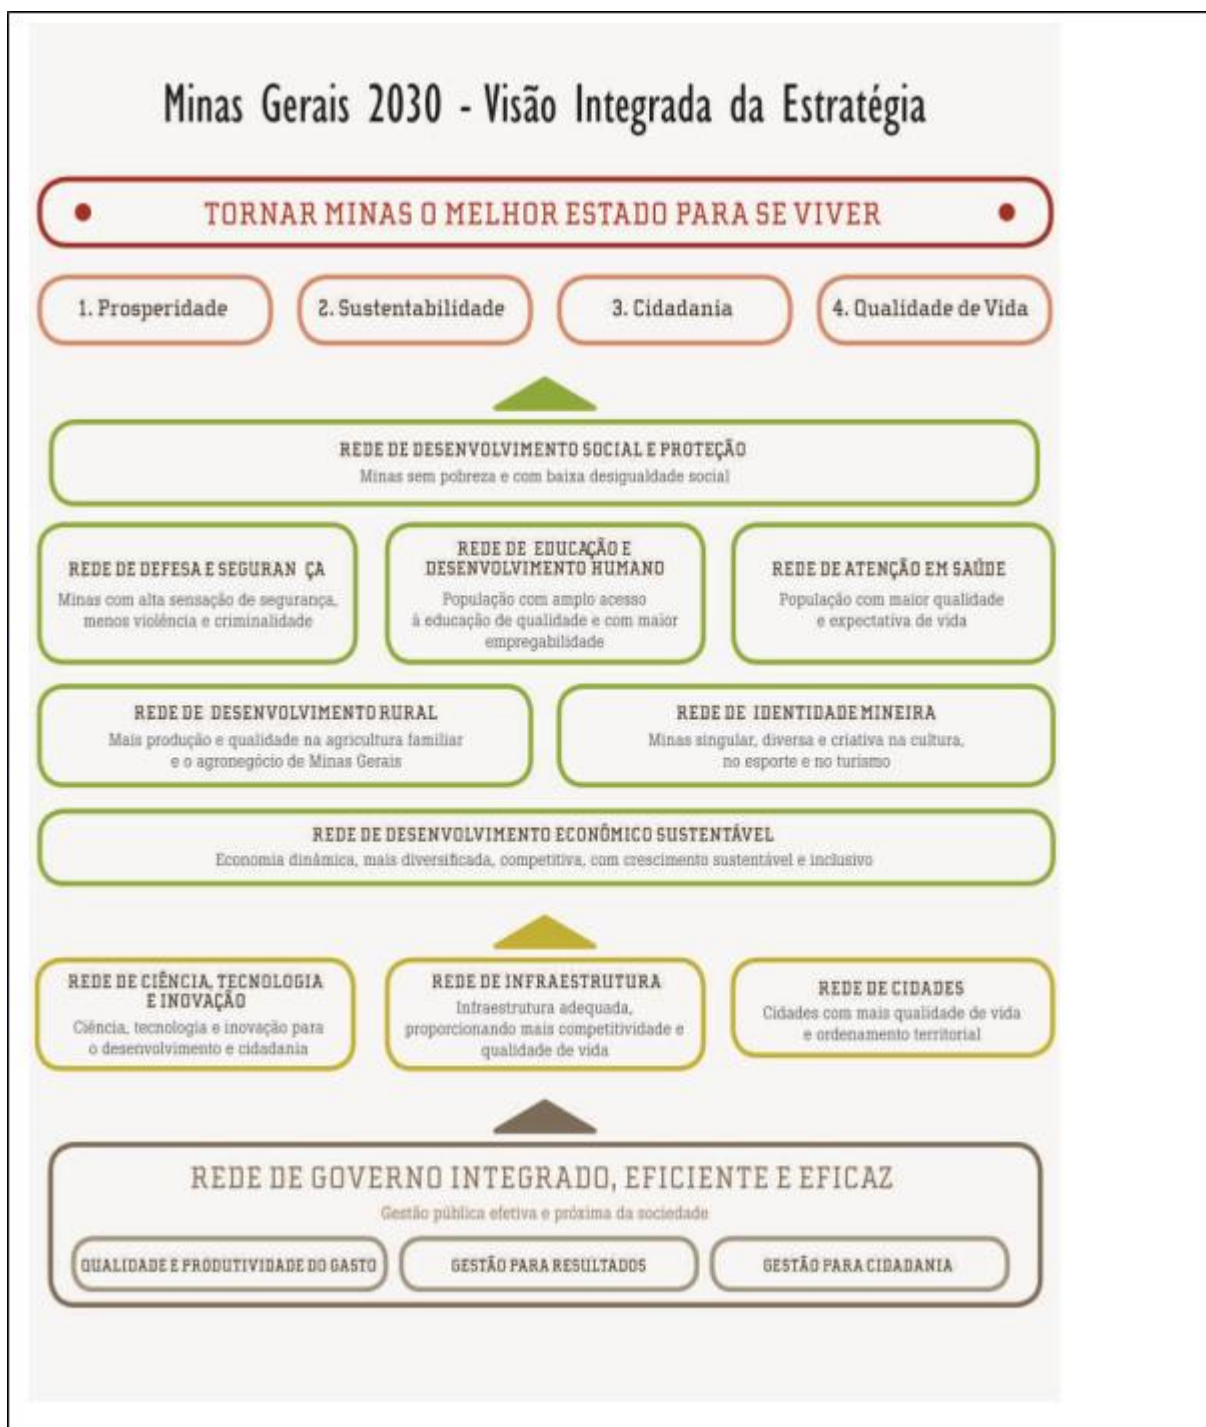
Minas Gerais 2030 - Visão Integrada da Estratégia

TORNAR MINAS O MELHOR ESTADO PARA SE VIVER

1. Prosperidade

2. Sustentabilidade

3. Cidadania

4. Qualidade de Vida

REDE DE DESENVOLVIMENTO SOCIAL E PROTEÇÃO
Minas sem pobreza e com baixa desigualdade social

REDE DE DEFESA E SEGURAN ÇA
Minas com alta sensação de segurança, menos violência e criminalidade

REDE DE EDUCAÇÃO E DESENVOLVIMENTO HUMANO
População com amplo acesso à educação de qualidade e com maior empregabilidade

REDE DE ATENÇÃO EM SAÚDE
População com maior qualidade e expectativa de vida

REDE DE DESENVOLVIMENTO RURAL
Mais produção e qualidade na agricultura familiar e o agronegócio de Minas Gerais

REDE DE IDENTIDADE MINEIRA
Minas singular, diversa e criativa na cultura, no esporte e no turismo

REDE DE DESENVOLVIMENTO ECONÔMICO SUSTENTÁVEL
Economia dinâmica, mais diversificada, competitiva, com crescimento sustentável e inclusivo

REDE DE CIÊNCIA, TECNOLOGIA E INOVAÇÃO
Ciência, tecnologia e inovação para o desenvolvimento e cidadania

REDE DE INFRAESTRUTURA
Infraestrutura adequada, proporcionando mais competitividade e qualidade de vida

REDE DE CIDADES
Cidades com mais qualidade de vida e ordenamento territorial

REDE DE GOVERNO INTEGRADO, EFICIENTE E EFICAZ
Gestão pública efetiva e próxima da sociedade

QUALIDADE E PRODUTIVIDADE DO GASTO

GESTÃO PARA RESULTADOS

GESTÃO PARA CIDADANIA